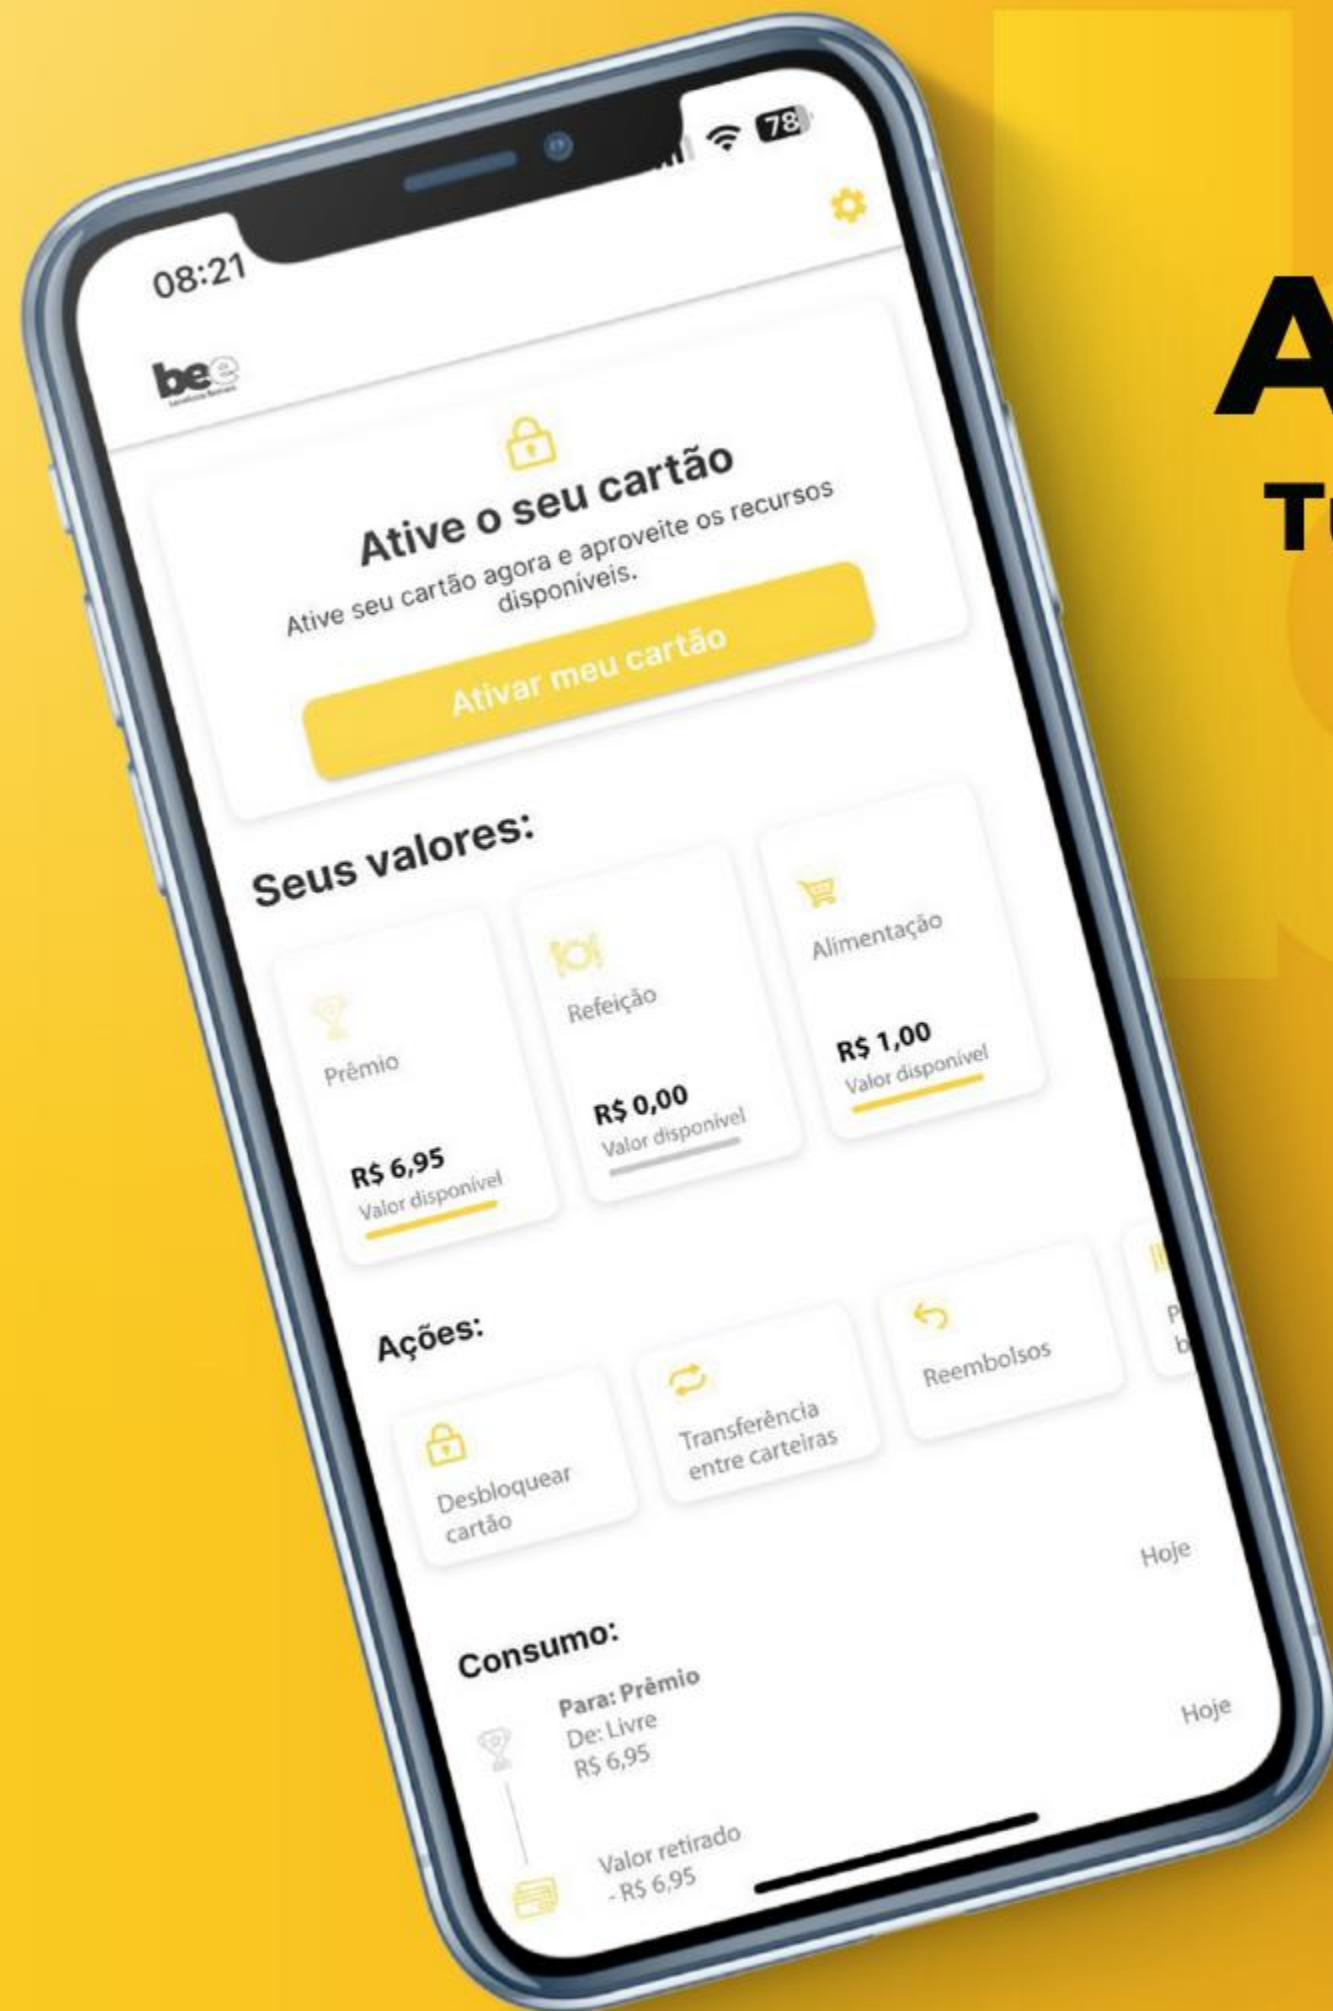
08:21

78

bee

Ative o seu cartão

Ative seu cartão agora e aproveite os recursos disponíveis.

Ativar meu cartão

Seus valores:

Prêmio

R$ 6,95
Valor disponível

Refeição

R$ 0,00
Valor disponível

Alimentação

R$ 1,00
Valor disponível

Ações:

Desbloquear cartão

Transferência entre carteiras

Reembolsos

P
b

Hoje

Consumo:

Para: Prêmio
De: Livre
R$ 6,95

Hoje

Valor retirado
- R$ 6,95

A

TU